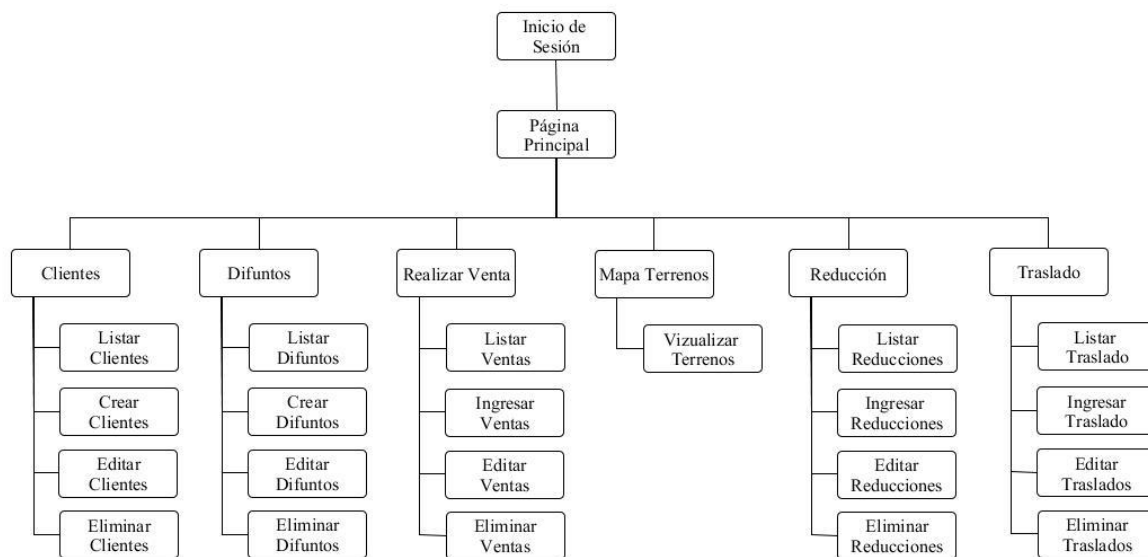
Inicio de Sesión

Página Principal

Clientes

Listar Clientes

Crear Clientes

Editar Clientes

Eliminar Clientes

Difuntos

Listar Difuntos

Crear Difuntos

Editar Difuntos

Eliminar Difuntos

Realizar Venta

Listar Ventas

Ingresar Ventas

Editar Ventas

Eliminar Ventas

Mapa Terrenos

Vizualizar Terrenos

Reducción

Listar Reducciones

Ingresar Reducciones

Editar Reducciones

Eliminar Reducciones

Traslado

Listar Traslado

Ingresar Traslado

Editar Traslados

Eliminar Traslados